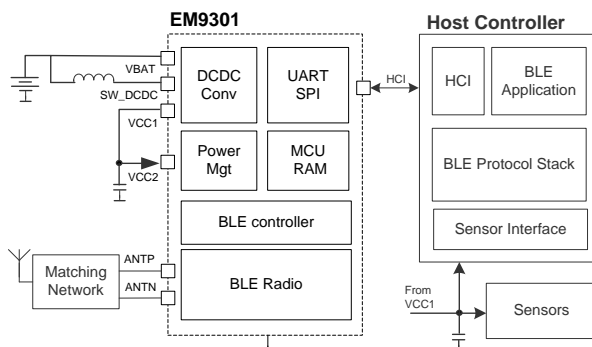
EM9301

Host Controller

VBAT

SW_DCDC

VCC1

VCC2

DCDC Conv

UART SPI

HCI

HCI

BLE Application

Power Mgt

MCU RAM

BLE Protocol Stack

BLE controller

Sensor Interface

Matching Network

ANTP

ANTN

BLE Radio

From VCC1

Sensors